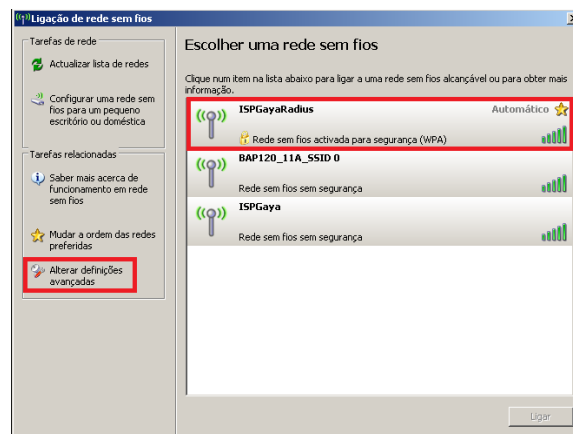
Ligação de rede sem fios

Tarefas de rede

Actualizar lista de redes

Configurar uma rede sem fios para um pequeno escritório ou doméstica

Tarefas relacionadas

Saber mais acerca de funcionamento em rede sem fios

Mudar a ordem das redes preferidas

Alterar definições avançadas

Escolher uma rede sem fios

Clique num item na lista abaixo para ligar a uma rede sem fios alcançável ou para obter mais informação.

ISPGayaRadius
Automático
Rede sem fios activada para segurança (WPA)

BAP120_11A_SSID 0
Rede sem fios sem segurança

ISPGaya
Rede sem fios sem segurança

Ligar